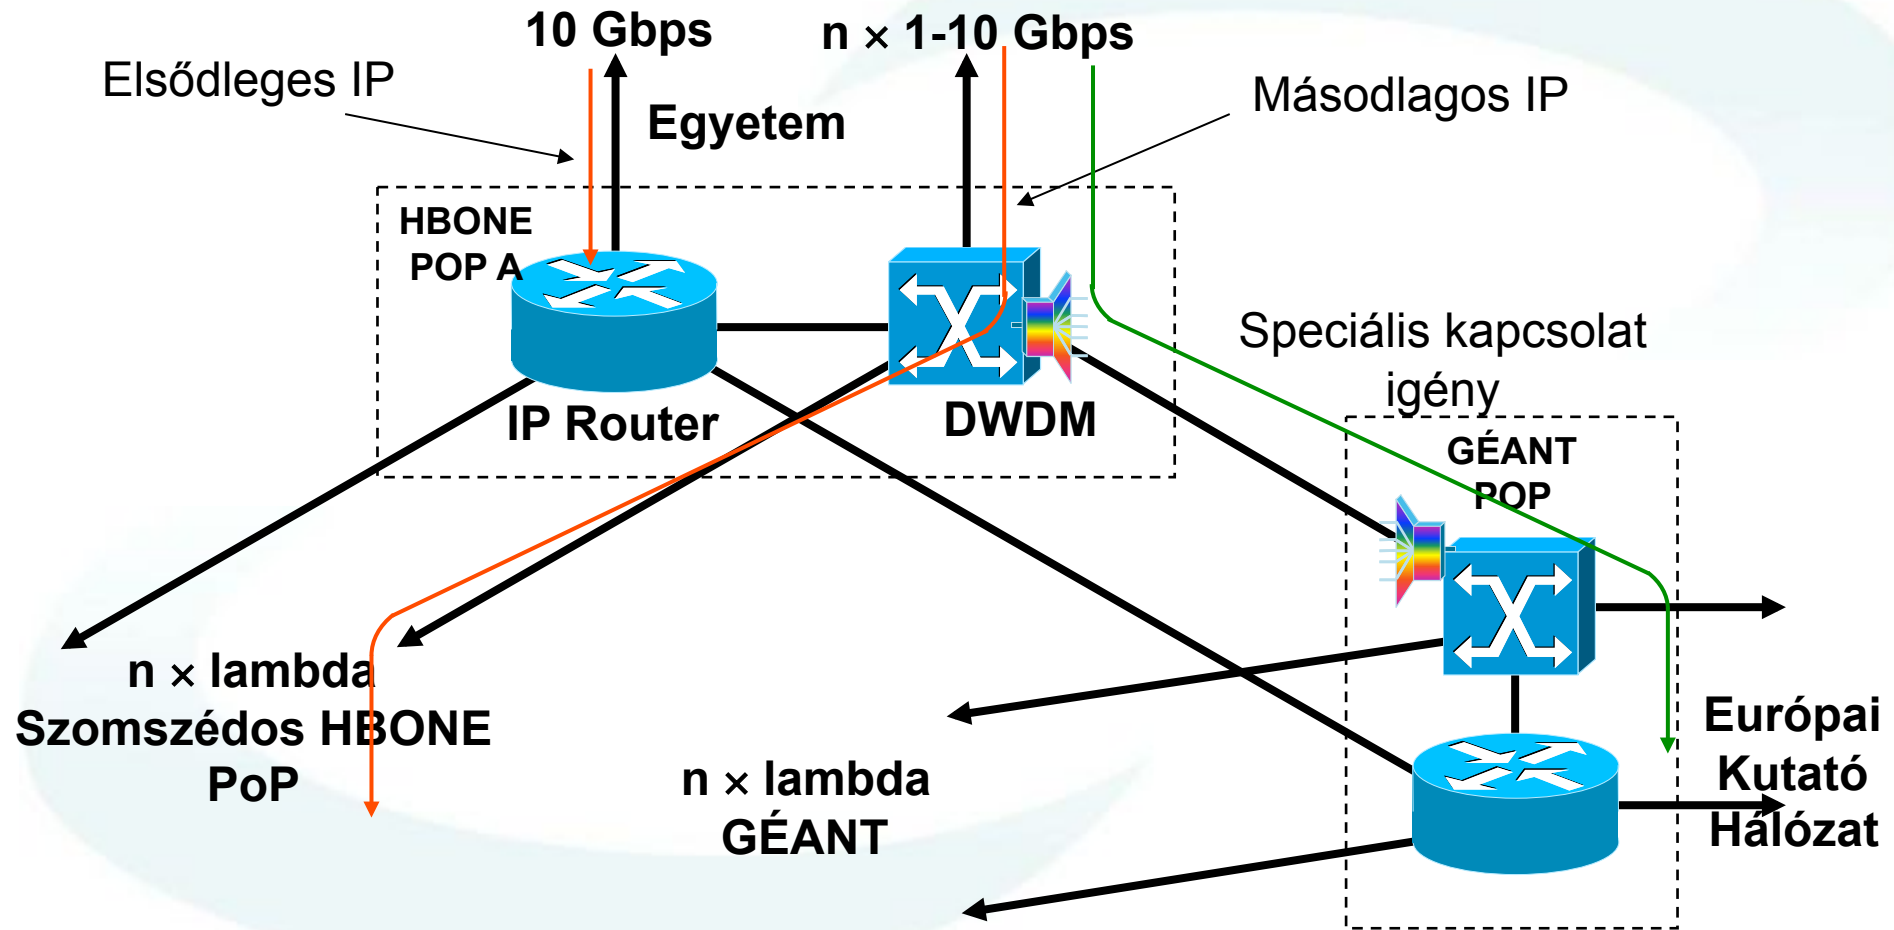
10 Gbps

n $\times$ 1-10 Gbps

Elsődleges IP

Egyetem

Másodlagos IP

HBONE POP A

IP Router

DWDM

Speciális kapcsolat igény

GÉANT POP

n $\times$ lambda Szomszédos HBONE PoP

n $\times$ lambda GÉANT

Európai Kutató Hálózat